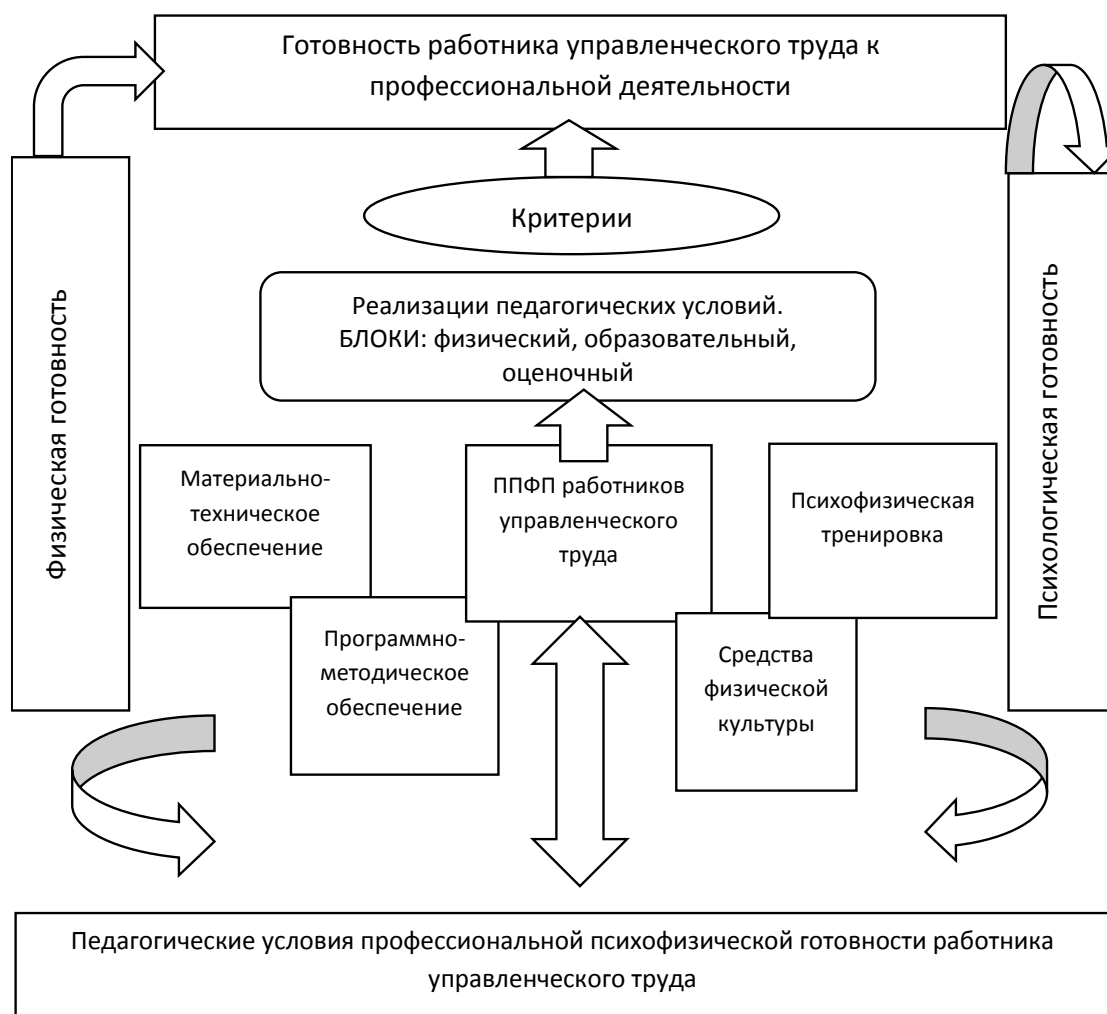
Готовность работника управленческого труда к профессиональной деятельности

Физическая готовность

Критерии

Психологическая готовность

Реализации педагогических условий. БЛОКИ: физический, образовательный, оценочный

Материально-техническое обеспечение

ППФП работников управленческого труда

Психофизическая тренировка

Программно-методическое обеспечение

Средства физической культуры

Педагогические условия профессиональной психофизической готовности работника управленческого труда